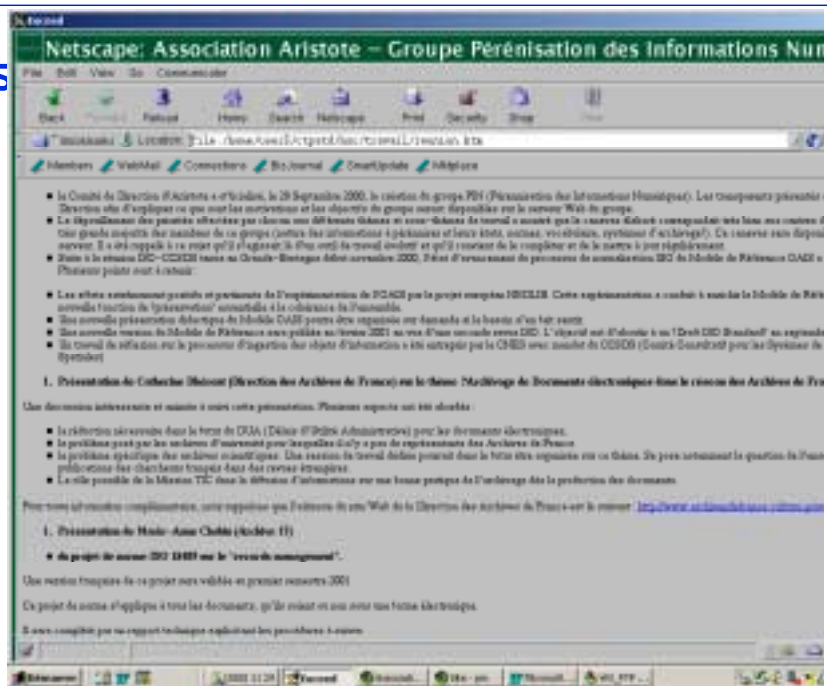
Netscape: Association Aristote – Groupe Pérénisation des Informations Num

File Edit View Go Communicator

Back Forward Reload Home Search Netscape Print Security Shop Stop

Bookmarks Location: file:///home/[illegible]/travail/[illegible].htm

Members WebMail Connections BizJournal SmartUpdate Marketplace

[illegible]

1. Présentation de Catherine Dhérent (Direction des Archives de France) sur le thème "Archivage de Documents électroniques dans le réseau des Archives de Fra

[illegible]

1. Présentation de Marie-Anne Chabin (Archive 17)

du projet de norme ISO 15489 sur le "records management".

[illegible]

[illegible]

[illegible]